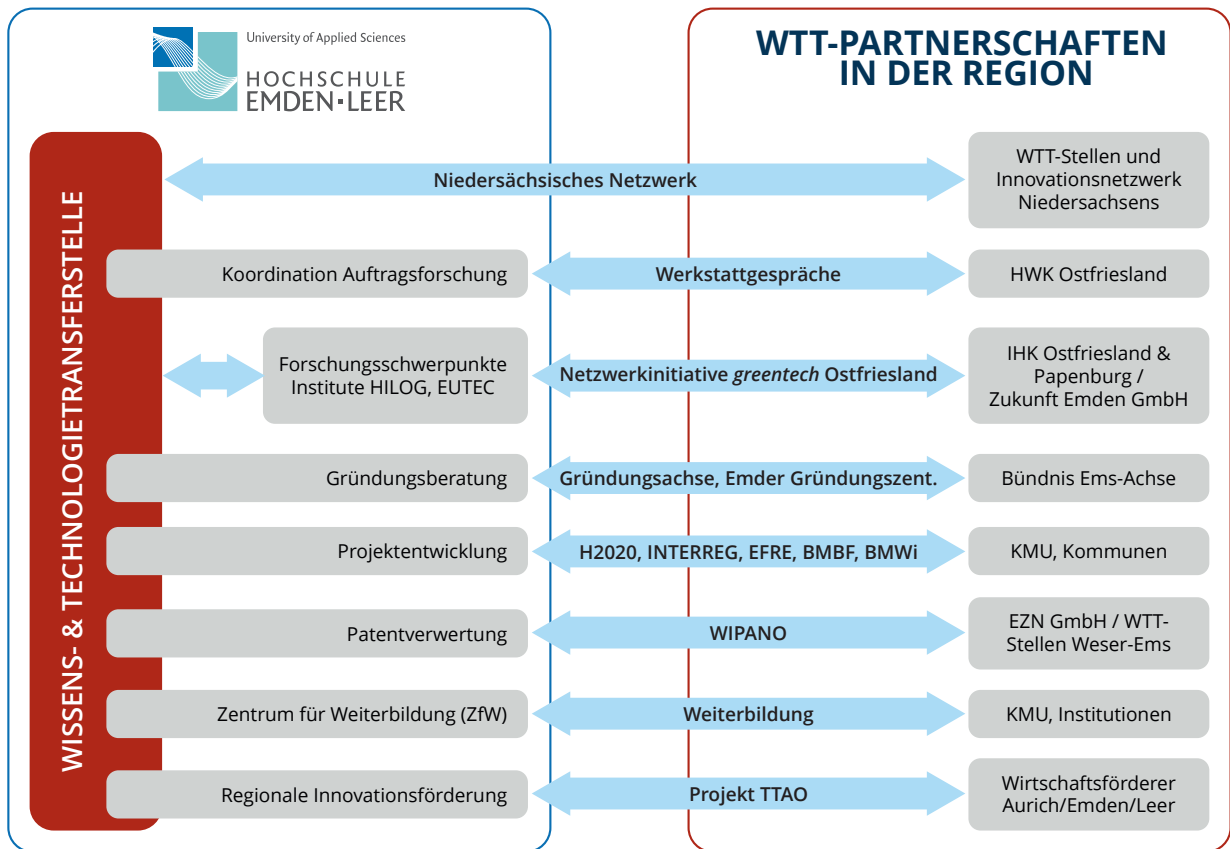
University of Applied Sciences
HOCHSCHULE
EMDEN•LEER

WTT-PARTNERSCHAFTEN
IN DER REGION

WISSENS- & TECHNOLOGIETRANSFERSTELLE

Niedersächsisches Netzwerk
WTT-Stellen und Innovationsnetzwerk Niedersachsens

Koordination Auftragsforschung
Werkstattgespräche
HWK Ostfriesland

Forschungsschwerpunkte Institute HILOG, EUTEC
Netzwerkinitiative *greentech* Ostfriesland
IHK Ostfriesland & Papenburg / Zukunft Emden GmbH

Gründungsberatung
Gründungsachse, Emder Gründungszent.
Bündnis Ems-Achse

Projektentwicklung
H2020, INTERREG, EFRE, BMBF, BMWi
KMU, Kommunen

Patentverwertung
WIPANO
EZN GmbH / WTT-Stellen Weser-Ems

Zentrum für Weiterbildung (ZfW)
Weiterbildung
KMU, Institutionen

Regionale Innovationsförderung
Projekt TTAO
Wirtschaftsförderer Aurich/Emden/Leer